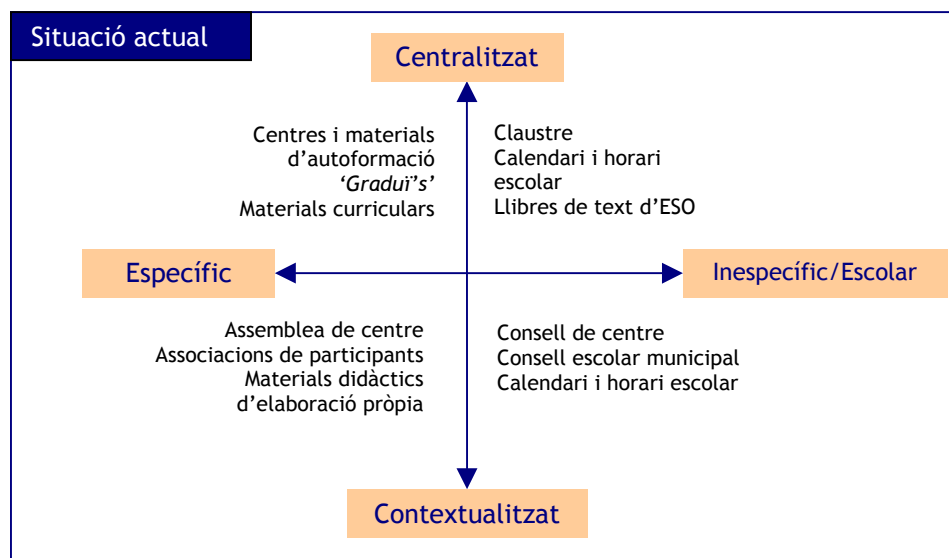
Situació actual

Centralitzat

Centres i materials d'autoformació 'Graduï's' Materials curriculars

Claustre
Calendari i horari escolar
Llibres de text d'ESO

Específic

Inespecífic/Escolar

Assemblea de centre
Associacions de participants
Materials didàctics d'elaboració pròpia

Consell de centre
Consell escolar municipal
Calendari i horari escolar

Contextualitzat